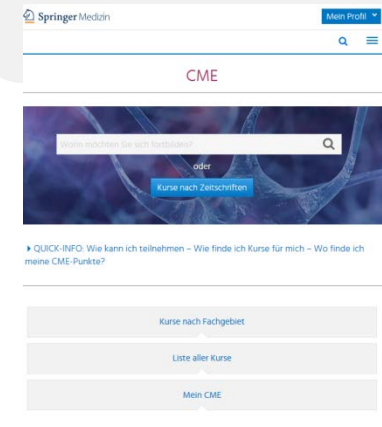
Springer Medizin

Mein Profil

CME

Worin möchten Sie sich fortbilden?

oder

Kurse nach Zeitschriften

▸ QUICK-INFO: Wie kann ich teilnehmen – Wie finde ich Kurse für mich – Wo finde ich meine CME-Punkte?

Kurse nach Fachgebiet

Liste aller Kurse

Mein CME